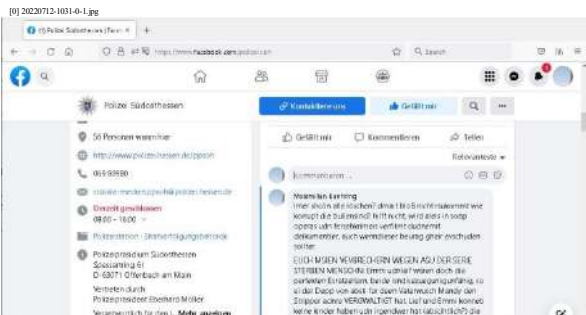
[0] 20220712-1031-0-1.jpg

(1) Polizei Südosthessen | Face ×

https://www.facebook.com/polizei

Suchen

Polizei Südosthessen

Kontaktiere uns

Gefällt mir

56 Personen waren hier

http://www.polizei.hessen.de/ppsoh

069 80980

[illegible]@polizei.hessen.de

Derzeit geschlossen
08:00 – 16:00

Polizeistation · Strafverfolgungsbehörde

Polizeipräsidium Südosthessen
Spessartring 61
D-63071 Offenbach am Main

Vertreten durch:
Polizeipräsident Eberhard Möller

Verantwortlich für den I... Mehr anzeigen

Gefällt mir

Kommentieren

Teilen

Relevanteste

Kommentieren ...

Maximilian Kuehling
Ihr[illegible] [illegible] wenn ihr die Bullenkomplex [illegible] wird alles in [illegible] operas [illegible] verfährt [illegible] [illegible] dokumentier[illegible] sollte!

EUCH MEIEN VERBRECHERN WEGEN ASJ DER SERIE STERBEN MENSCHEN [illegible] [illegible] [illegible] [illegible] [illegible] Stripper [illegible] VERGEWALTIGT hat. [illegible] keine Kinder haben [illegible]